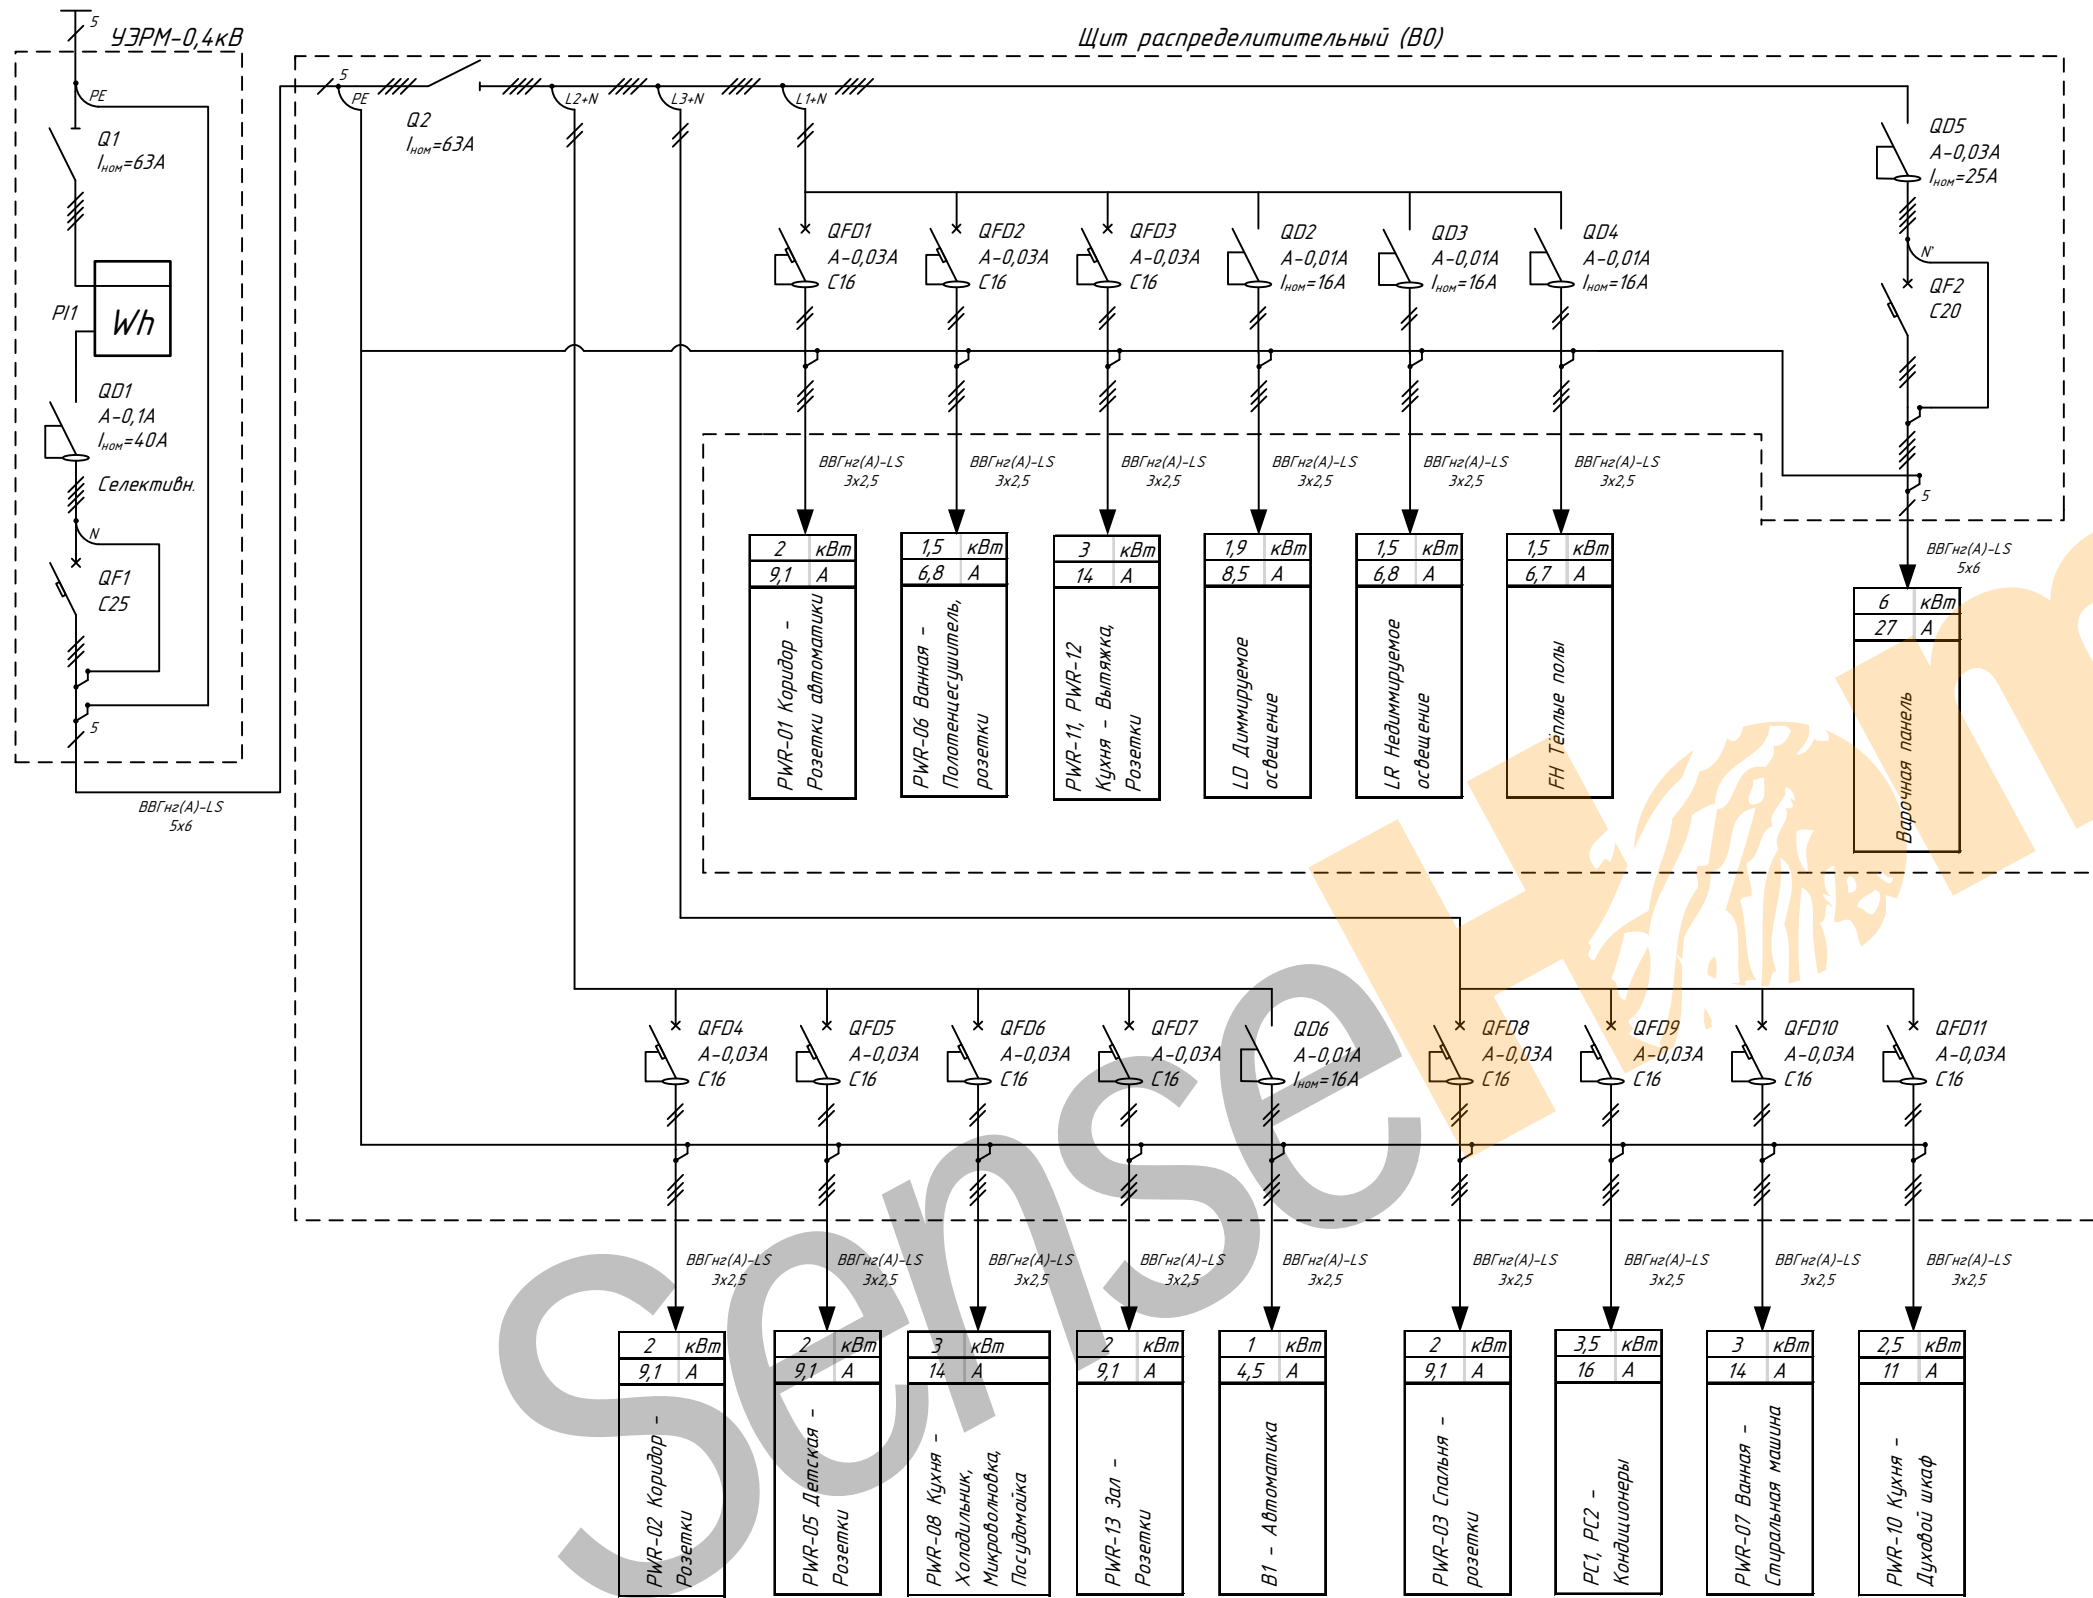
5
УЗРМ-0,4кВ
Щит распределительный (В0)
PE
Q1
$I_{ном}$=63А
PI1
Wh
QD1
А-0,1А
$I_{ном}$=40А
Селективн.
N
QF1
С25
5
ВВГнг(А)-LS
5х6
5
PE
Q2
$I_{ном}$=63А
L2+N
L3+N
L1+N
QD5
А-0,03А
$I_{ном}$=25А
N'
QF2
С20
5
ВВГнг(А)-LS
5х6

QFD1
А-0,03А
С16
QFD2
А-0,03А
С16
QFD3
А-0,03А
С16
QD2
А-0,01А
$I_{ном}$=16А
QD3
А-0,01А
$I_{ном}$=16А
QD4
А-0,01А
$I_{ном}$=16А

ВВГнг(А)-LS 3х2,5
ВВГнг(А)-LS 3х2,5
ВВГнг(А)-LS 3х2,5
ВВГнг(А)-LS 3х2,5
ВВГнг(А)-LS 3х2,5
ВВГнг(А)-LS 3х2,5

| 2 | кВт |
|---|---|
| 9,1 | А |
PWR-01 Коридор - Розетки автоматики

| 1,5 | кВт |
|---|---|
| 6,8 | А |
PWR-06 Ванная - Полотенцесушитель, розетки

| 3 | кВт |
|---|---|
| 14 | А |
PWR-11, PWR-12 Кухня - Вытяжка, Розетки

| 1,9 | кВт |
|---|---|
| 8,5 | А |
LD Диммируемое освещение

| 1,5 | кВт |
|---|---|
| 6,8 | А |
LR Недиммируемое освещение

| 1,5 | кВт |
|---|---|
| 6,7 | А |
FH Тёплые полы

| 6 | кВт |
|---|---|
| 27 | А |
Варочная панель

QFD4
А-0,03А
С16
QFD5
А-0,03А
С16
QFD6
А-0,03А
С16
QFD7
А-0,03А
С16
QD6
А-0,01А
$I_{ном}$=16А
QFD8
А-0,03А
С16
QFD9
А-0,03А
С16
QFD10
А-0,03А
С16
QFD11
А-0,03А
С16

ВВГнг(А)-LS 3х2,5
ВВГнг(А)-LS 3х2,5
ВВГнг(А)-LS 3х2,5
ВВГнг(А)-LS 3х2,5
ВВГнг(А)-LS 3х2,5
ВВГнг(А)-LS 3х2,5
ВВГнг(А)-LS 3х2,5
ВВГнг(А)-LS 3х2,5
ВВГнг(А)-LS 3х2,5

| 2 | кВт |
|---|---|
| 9,1 | А |
PWR-02 Коридор - Розетки

| 2 | кВт |
|---|---|
| 9,1 | А |
PWR-05 Детская - Розетки

| 3 | кВт |
|---|---|
| 14 | А |
PWR-08 Кухня - Холодильник, Микроволновка, Посудомойка

| 2 | кВт |
|---|---|
| 9,1 | А |
PWR-13 Зал - Розетки

| 1 | кВт |
|---|---|
| 4,5 | А |
B1 - Автоматика

| 2 | кВт |
|---|---|
| 9,1 | А |
PWR-03 Спальня - розетки

| 3,5 | кВт |
|---|---|
| 16 | А |
PC1, PC2 - Кондиционеры

| 3 | кВт |
|---|---|
| 14 | А |
PWR-07 Ванная - Стиральная машина

| 2,5 | кВт |
|---|---|
| 11 | А |
PWR-10 Кухня - Духовой шкаф

SenseHome